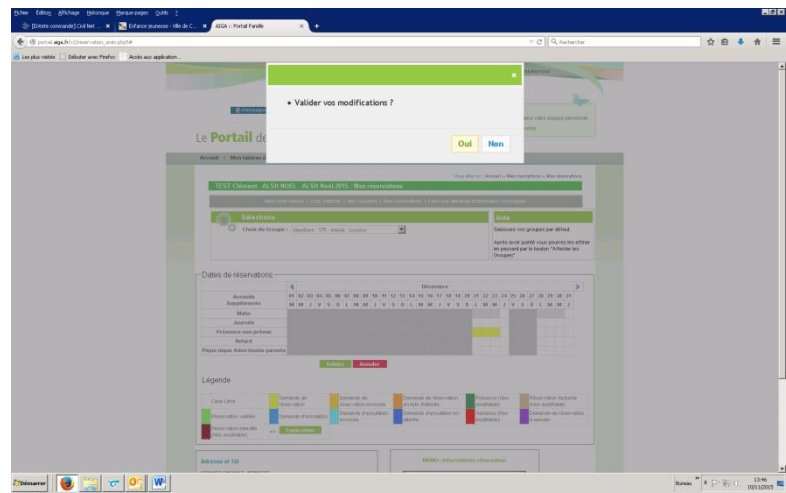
Fichier Édition Affichage Historique Marque-pages Outils ?

[Entente commande] Civil Net... × Enfance jeunesse - Ville de C... × AIGA :: Portail Famille × +

portail.aiga.fr/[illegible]/reservation_arsh.php5#

Rechercher

Les plus visités Débuter avec Firefox Accès aux application...

• Valider vos modifications ?

Oui Non

Le Portail de

Accueil Mon tableau de

TEST Clément - ALSH NOEL - ALSH Noel 2015 : Mes réservations

Sélections

Choix de Groupe :

Aide

Dates de réservations

Décembre

Accueils Supplémentaires

Matin

Journée

Présence non prévue

Retard

Repas seque dans heures parents

Valider Annuler

Légende

Case Libre

Réservation validée

Réservation interdite (Non modifiable)

Démarrer

Bureau

13:46
10/11/2015